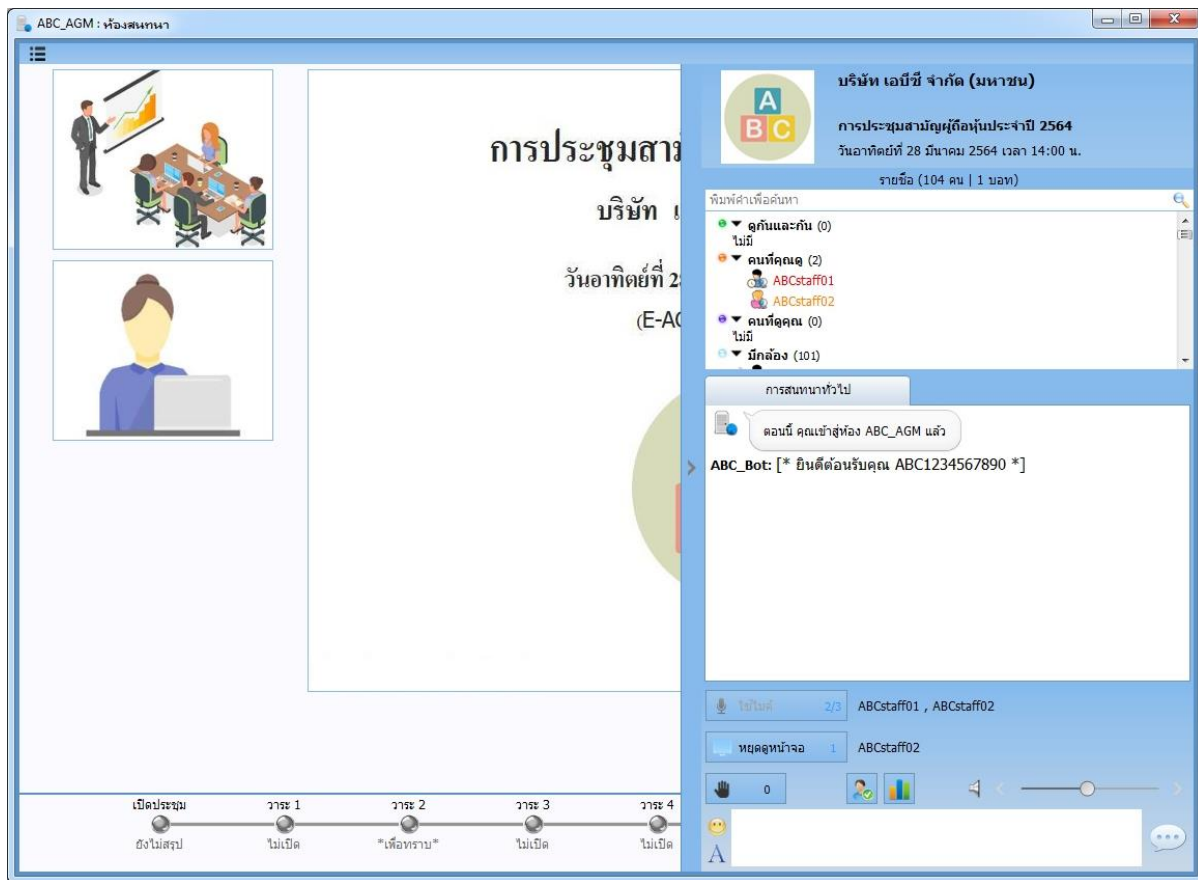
ABC_AGM : ห้องสนทนา

การประชุมสาม

บริษัท เ

วันอาทิตย์ที่ 2

(E-AG

บริษัท เอบีซี จำกัด (มหาชน)

การประชุมสามัญผู้ถือหุ้นประจำปี 2564

วันอาทิตย์ที่ 28 มีนาคม 2564 เวลา 14:00 น.

รายชื่อ (104 คน | 1 บอท)

พิมพ์คำเพื่อค้นหา

ดูกันและกัน (0)
ไม่มี
คนที่คุณดู (2)
ABCstaff01
ABCstaff02
คนที่ดูคุณ (0)
ไม่มี
มีกล้อง (101)

การสนทนาทั่วไป

ตอนนี้ คุณเข้าสู่ห้อง ABC_AGM แล้ว

ABC_Bot: [* ยินดีต้อนรับคุณ ABC1234567890 *]

ใช้ไมค์ 2/3 ABCstaff01 , ABCstaff02

หยุดดูหน้าจอ 1 ABCstaff02

0

เปิดประชุม
ยังไม่สรุป
วาระ 1
ไม่เปิด
วาระ 2
*เพื่อทราบ*
วาระ 3
ไม่เปิด
วาระ 4
ไม่เปิด

A